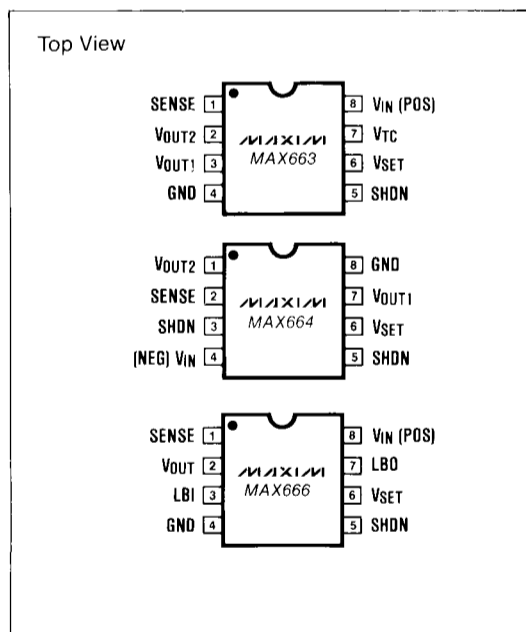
Top View

SENSE 1
VOUT2 2
VOUT1 3
GND 4
MAXIM
MAX663
8 VIN (POS)
7 VTC
6 VSET
5 SHDN

VOUT2 1
SENSE 2
SHDN 3
(NEG) VIN 4
MAXIM
MAX664
8 GND
7 VOUT1
6 VSET
5 SHDN

SENSE 1
VOUT 2
LBI 3
GND 4
MAXIM
MAX666
8 VIN (POS)
7 LBO
6 VSET
5 SHDN